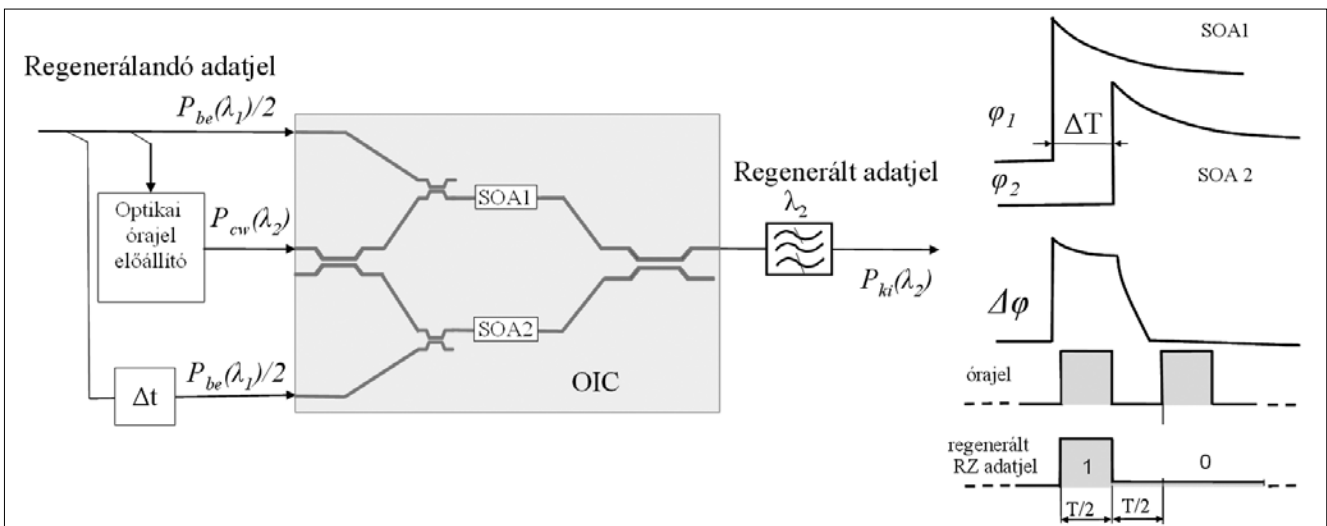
Regenerálandó adatjel

$P_{be}(\lambda_1)/2$

Optikai órajel előállító

$P_{cw}(\lambda_2)$

SOA1

SOA2

$\Delta t$

$P_{be}(\lambda_1)/2$

OIC

Regenerált adatjel

$\lambda_2$

$P_{ki}(\lambda_2)$

SOA1

$\varphi_1$

$\Delta T$

$\varphi_2$

SOA 2

$\Delta\varphi$

órajel

regenerált RZ adatjel

1

0

T/2

T/2